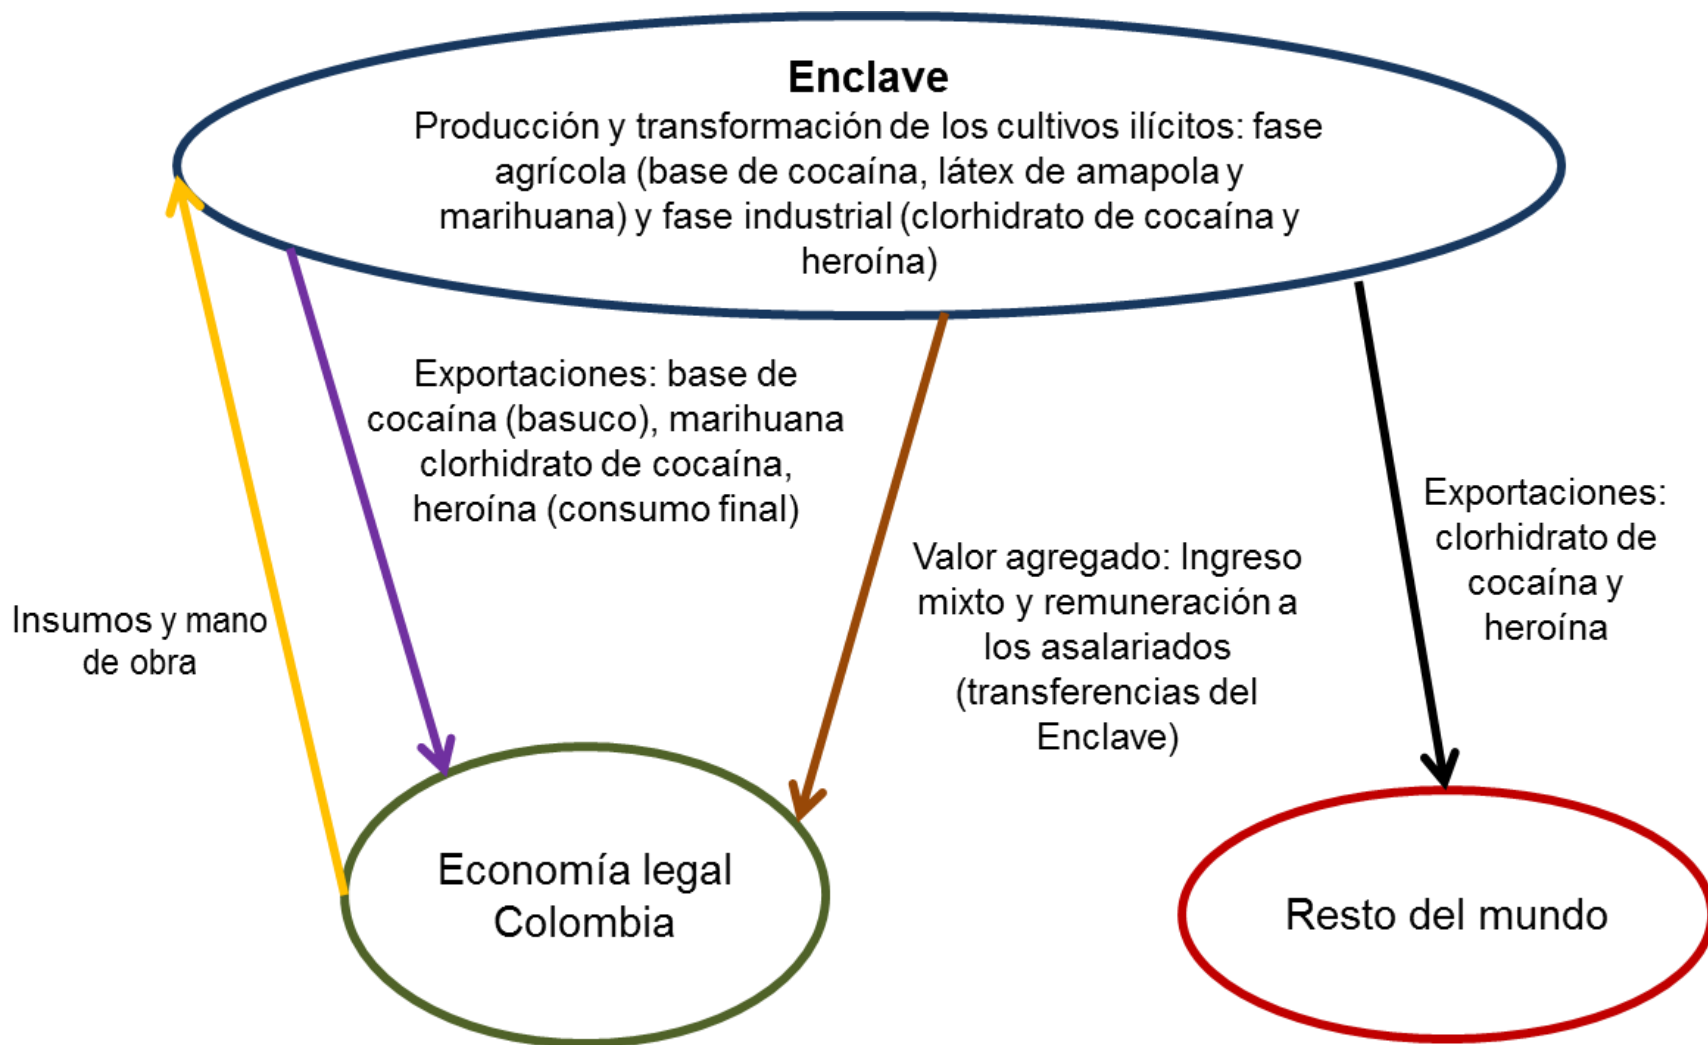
Enclave
Producción y transformación de los cultivos ilícitos: fase agrícola (base de cocaína, látex de amapola y marihuana) y fase industrial (clorhidrato de cocaína y heroína)

Exportaciones: base de cocaína (basuco), marihuana clorhidrato de cocaína, heroína (consumo final)

Insumos y mano de obra

Valor agregado: Ingreso mixto y remuneración a los asalariados (transferencias del Enclave)

Exportaciones: clorhidrato de cocaína y heroína

Economía legal Colombia

Resto del mundo